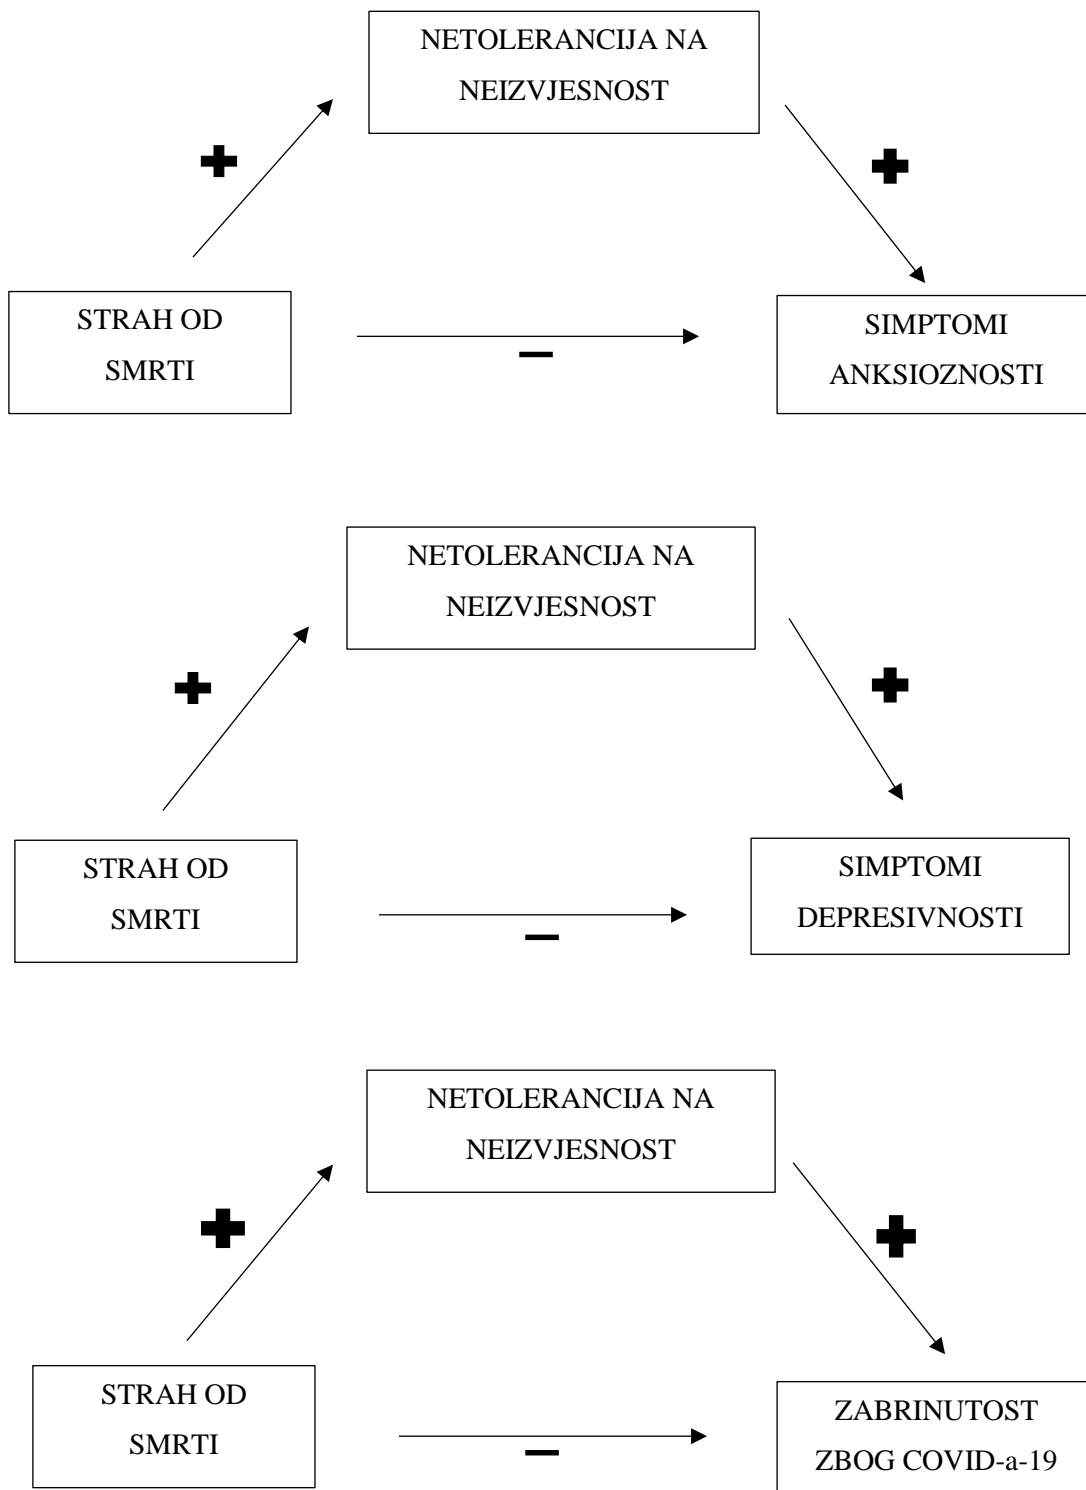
NETOLERANCIJA NA NEIZVJESNOST

+

+

STRAH OD SMRTI

−

SIMPTOMI ANKSIOZNOSTI

NETOLERANCIJA NA NEIZVJESNOST

+

+

STRAH OD SMRTI

−

SIMPTOMI DEPRESIVNOSTI

NETOLERANCIJA NA NEIZVJESNOST

+

+

STRAH OD SMRTI

−

ZABRINUTOST ZBOG COVID-a-19